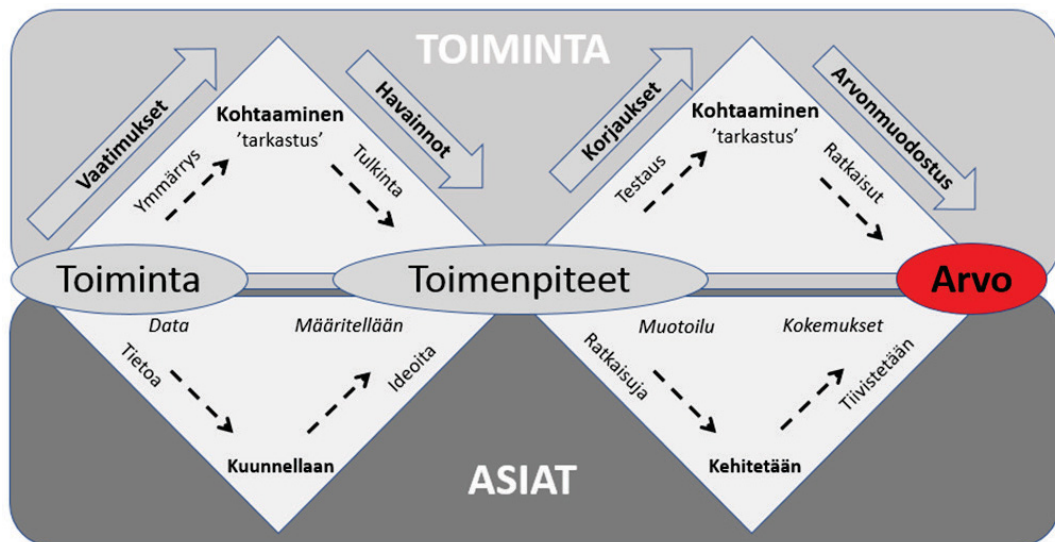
TOIMINTA

Vaatimukset

Kohtaaminen
'tarkastus'

Havainnot

Korjaukset

Kohtaaminen
'tarkastus'

Arvonmuodostus

Ymmärrys

Tulkinta

Testaus

Ratkaisut

Toiminta

Toimenpiteet

Arvo

Data

Määritellään

Muotoilu

Kokemukset

Tietoa

Ideoita

Ratkaisuja

Tiivistetään

Kuunnellaan

Kehitetään

ASIAT